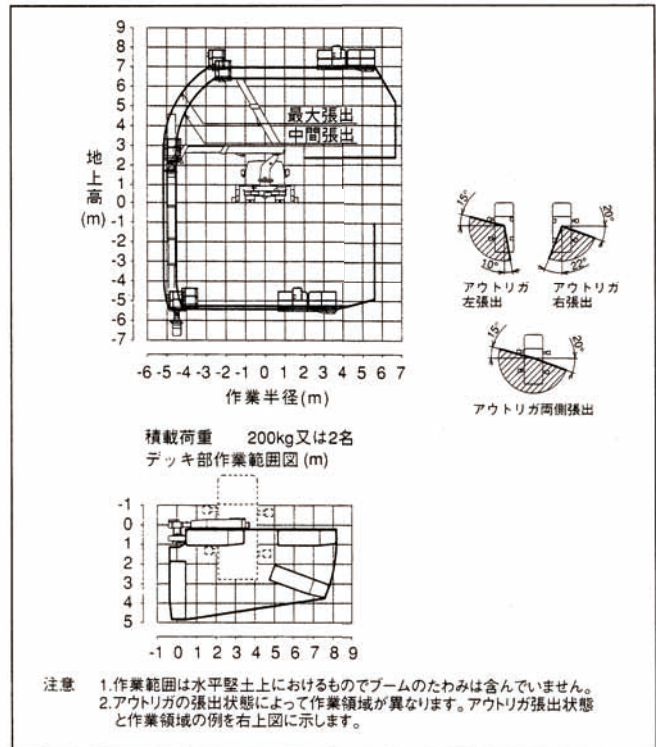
9
8
7
6
5
4
3
2
1
0
-1
-2
-3
-4
-5
-6
-7

地上高 (m)

最大張出
中間張出

-6 -5 -4 -3 -2 -1 0 1 2 3 4 5 6 7
作業半径(m)

15°
10°
アウトリガ左張出

20°
22°
アウトリガ右張出

15°
20°
アウトリガ両側張出

積載荷重　200kg又は2名
デッキ部作業範囲図 (m)

-1
0
1
2
3
4
5

-1 0 1 2 3 4 5 6 7 8 9

注意　1.作業範囲は水平堅土上におけるものでブームのたわみは含んでいません。
2.アウトリガの張出状態によって作業領域が異なります。アウトリガ張出状態と作業領域の例を右上図に示します。